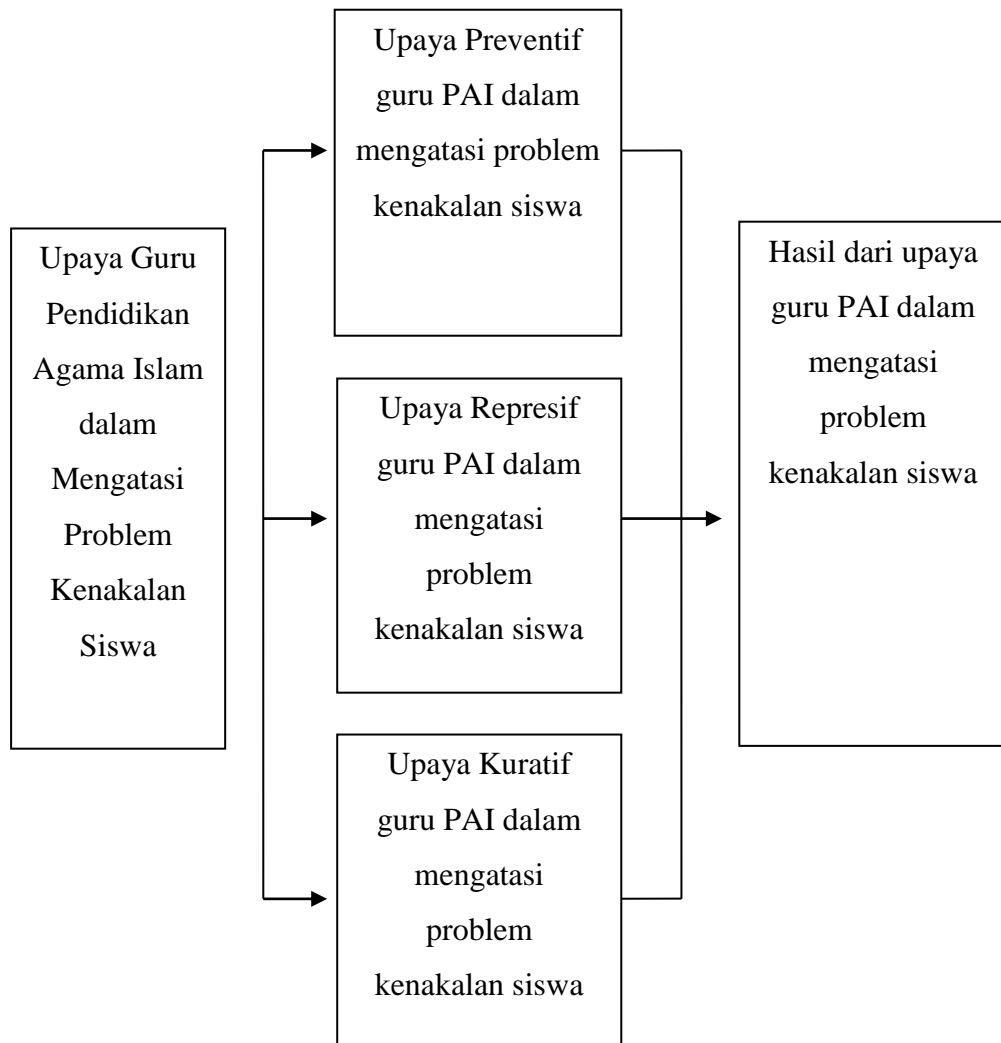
Upaya Guru Pendidikan Agama Islam dalam Mengatasi Problem Kenakalan Siswa

Upaya Preventif guru PAI dalam mengatasi problem kenakalan siswa

Upaya Represif guru PAI dalam mengatasi problem kenakalan siswa

Upaya Kuratif guru PAI dalam mengatasi problem kenakalan siswa

Hasil dari upaya guru PAI dalam mengatasi problem kenakalan siswa